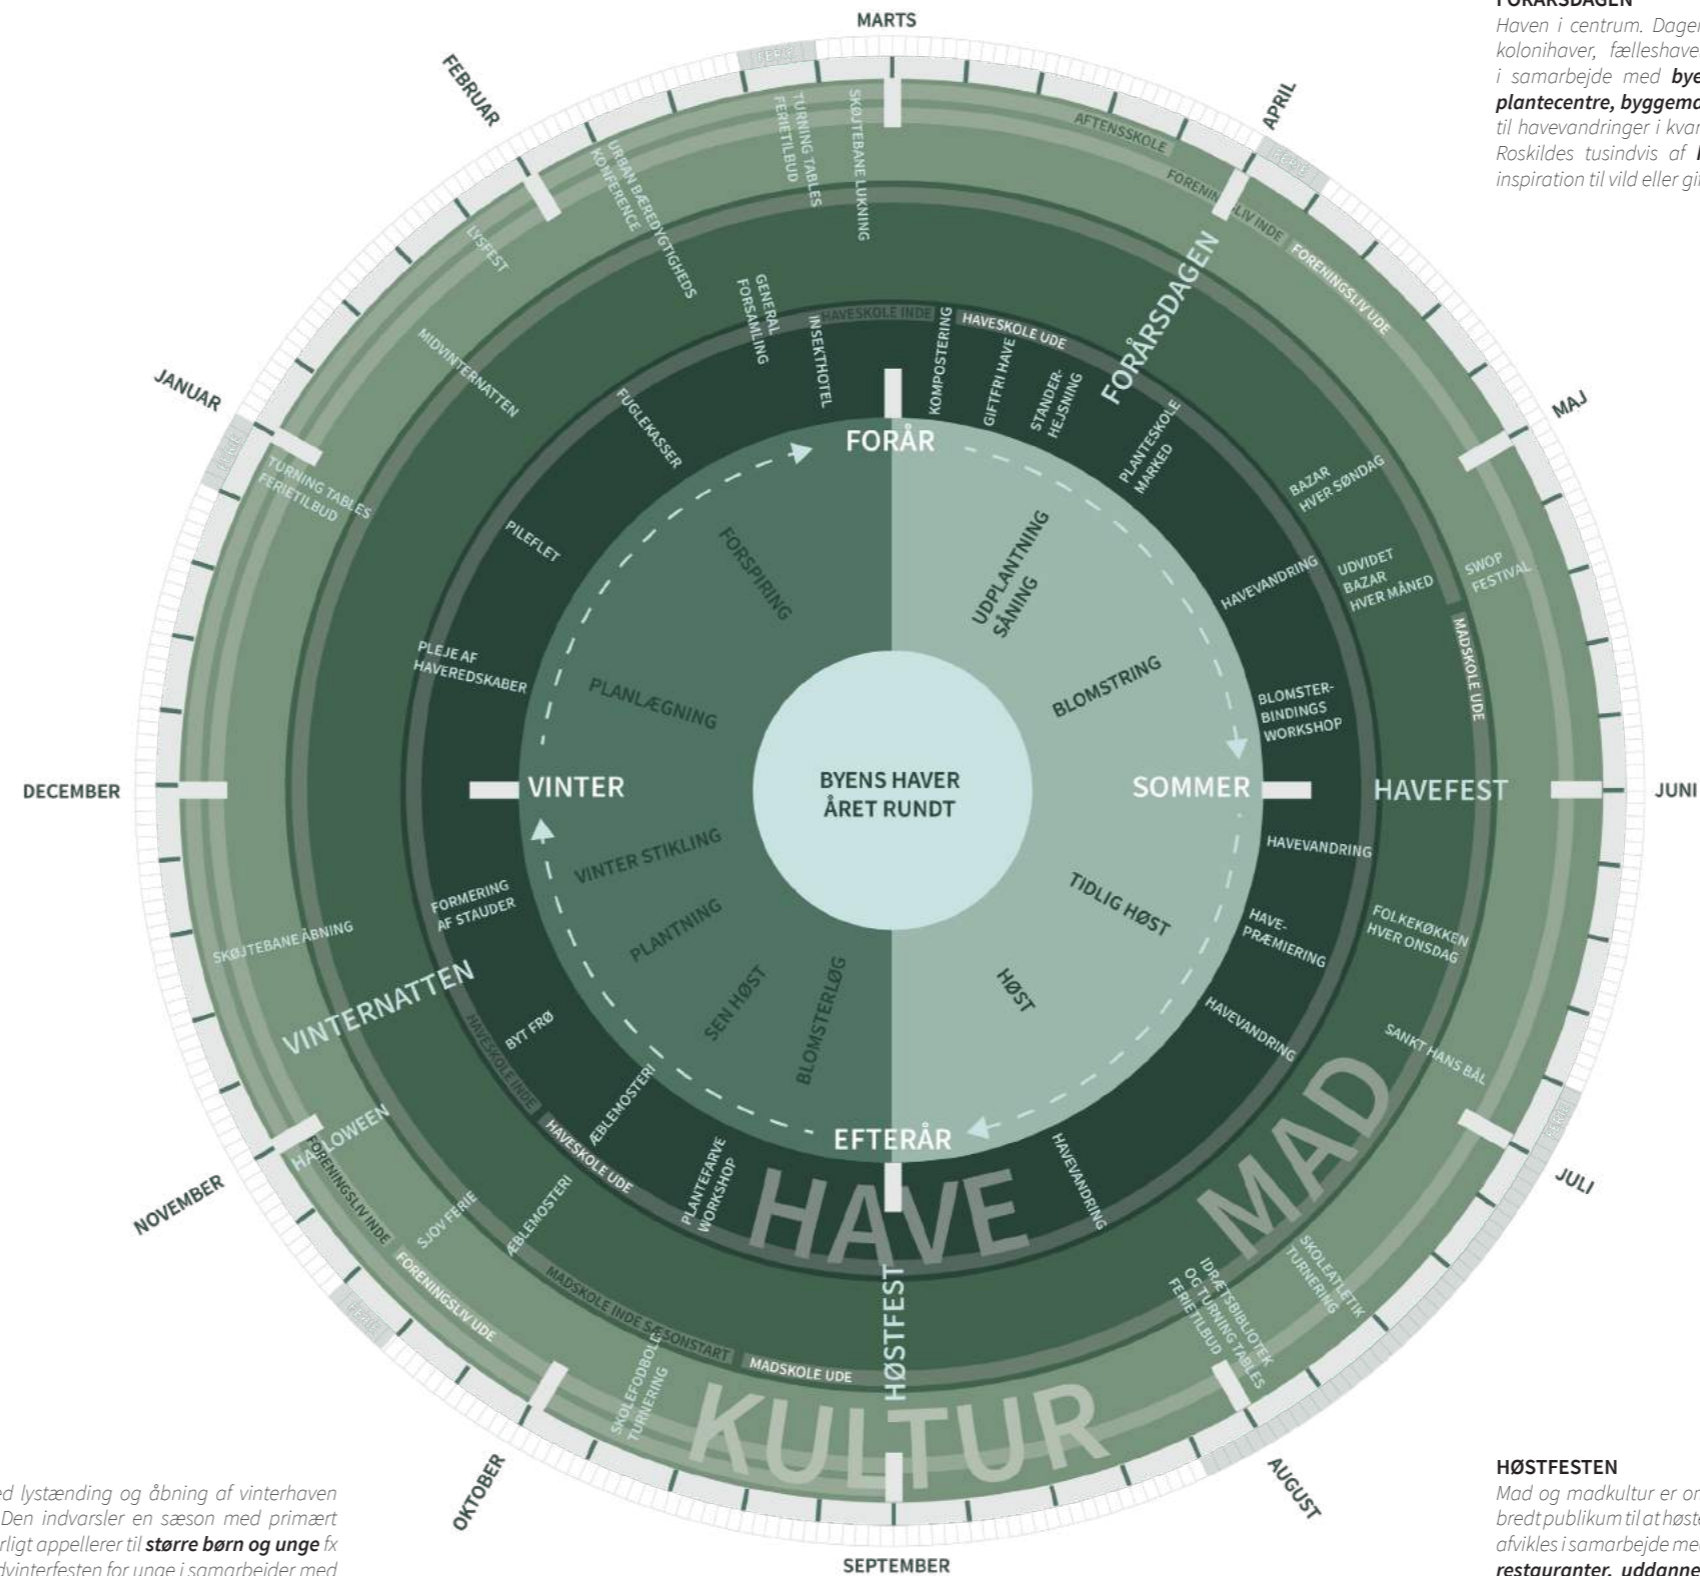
FORÅRSDAGEN
Haven i centrum. Dagen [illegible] kolonihaver, fælleshave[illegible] i samarbejde med **bye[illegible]** **plantecentre, byggema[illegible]** til havevandringer i kvar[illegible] Roskildes tusindvis af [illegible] inspiration til vild eller gi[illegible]

MARTS
APRIL
MAJ
JUNI
JULI
AUGUST
SEPTEMBER
OKTOBER
NOVEMBER
DECEMBER
JANUAR
FEBRUAR

FERIE
FERIE
FERIE
FERIE
FERIE
FERIE

SKØJTEBANE LUKNING
TURNING TABLES FERIETILBUD
URBAN BÆREDYGTIGHEDS KONFERENCE
LYSFEST
MIDVINTERNATTEN
TURNING TABLES FERIETILBUD
SKØJTEBANE ÅBNING
VINTERNATTEN
HALLOWEEN
FORENINGSLIV INDE
SJOV FERIE
FORENINGSLIV UDE
SKOLEFODBOLD TURNERING
KULTUR
HØSTFEST
IDRÆTSBIBLIOTEK OG TURNING TABLES FERIETILBUD
SKOLEATLETIK TURNERING
MAD
SANKT HANS BÅL
FOLKEKØKKEN HVER ONSDAG
HAVEFEST
MADSKOLE UDE
SWOP FESTIVAL
UDVIDET BAZAR HVER MÅNED
BAZAR HVER SØNDAG
FORENINGSLIV UDE
FORENINGSLIV INDE
AFTENSSKOLE
FORÅRSDAGEN
GENERAL FORSAMLING
HAVESKOLE INDE
HAVESKOLE UDE
MADSKOLE INDE SÆSONSTART
MADSKOLE UDE
HAVE

INSEKTHOTEL
KOMPOSTERING
GIFTFRI HAVE
STANDER-HEJSNING
PLANTESKOLE MARKED
HAVEVANDRING
BLOMSTER-BINDINGS WORKSHOP
HAVEVANDRING
HAVE-PRÆMIERING
HAVEVANDRING
HAVEVANDRING
PLANTEFARVE WORKSHOP
ÆBLEMOSTERI
ÆBLEMOSTERI
HAVESKOLE UDE
HAVESKOLE INDE
BYT FRØ
FORMERING AF STAUDER
PLEJE AF HAVEREDSKABER
PILEFLET
FUGLEKASSER

FORÅR
SOMMER
EFTERÅR
VINTER
UDPLANTNING SÅNING
BLOMSTRING
TIDLIG HØST
HØST
BLOMSTERLØG
SEN HØST
PLANTNING
VINTER STIKLING
PLANLÆGNING
FORSPIRING

BYENS HAVER ÅRET RUNDT

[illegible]ed lystænding og åbning af vinterhaven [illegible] Den indvarsler en sæson med primært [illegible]rligt appellerer til **større børn og unge** fx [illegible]dvinterfesten for unge i samarbejder med

HØSTFESTEN
Mad og madkultur er om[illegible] bredt publikum til at høste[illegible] afvikles i samarbejde me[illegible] **restauranter, uddanne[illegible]**